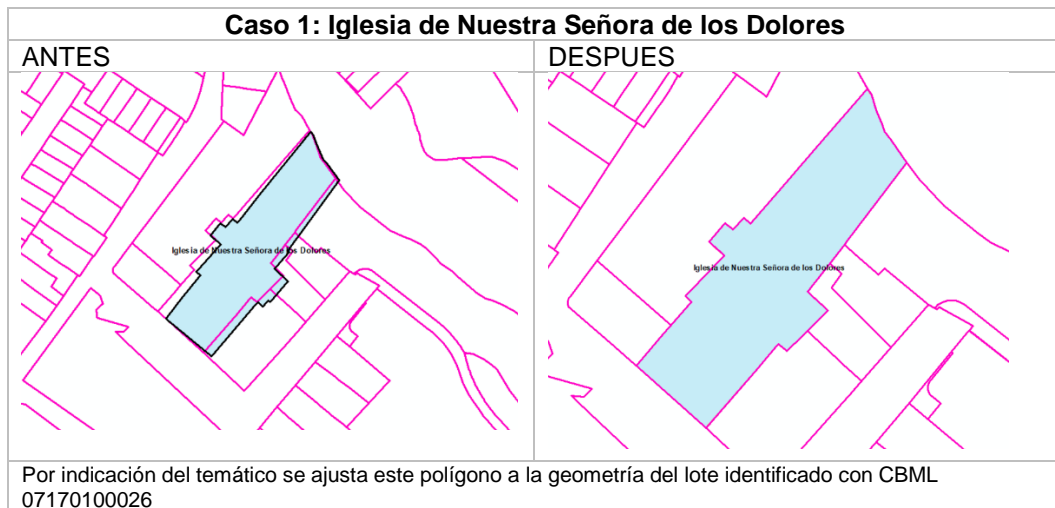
Caso 1: Iglesia de Nuestra Señora de los Dolores

| ANTES | DESPUES |
|---|---|
| Iglesia de Nuestra Señora de los Dolores | Iglesia de Nuestra Señora de los Dolores |

Por indicación del temático se ajusta este polígono a la geometría del lote identificado con CBML 07170100026